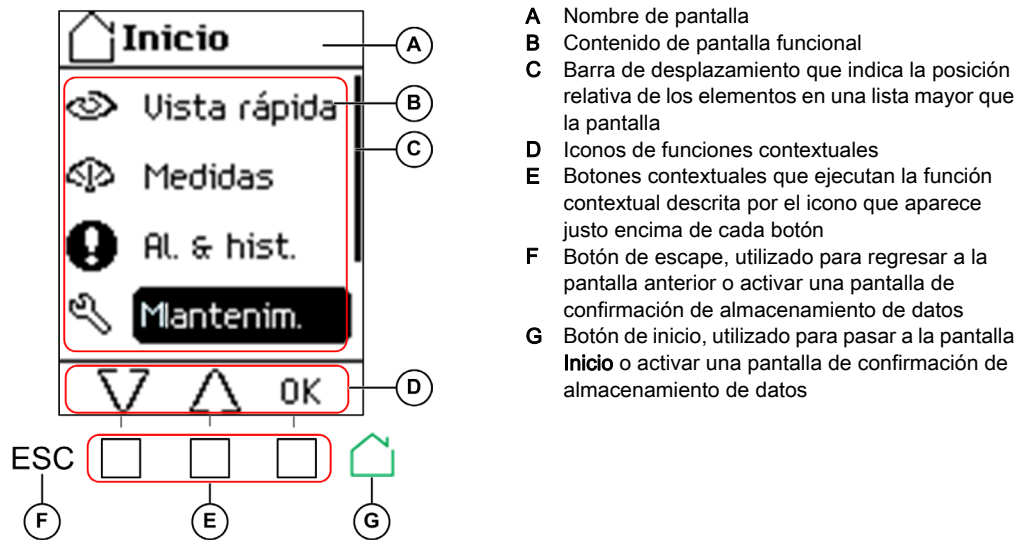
Inicio
A
Vista rápida
B
C
Medidas
Al. & hist.
Mantenim.
OK
D
ESC
F
E
G

A Nombre de pantalla
B Contenido de pantalla funcional
C Barra de desplazamiento que indica la posición relativa de los elementos en una lista mayor que la pantalla
D Iconos de funciones contextuales
E Botones contextuales que ejecutan la función contextual descrita por el icono que aparece justo encima de cada botón
F Botón de escape, utilizado para regresar a la pantalla anterior o activar una pantalla de confirmación de almacenamiento de datos
G Botón de inicio, utilizado para pasar a la pantalla Inicio o activar una pantalla de confirmación de almacenamiento de datos